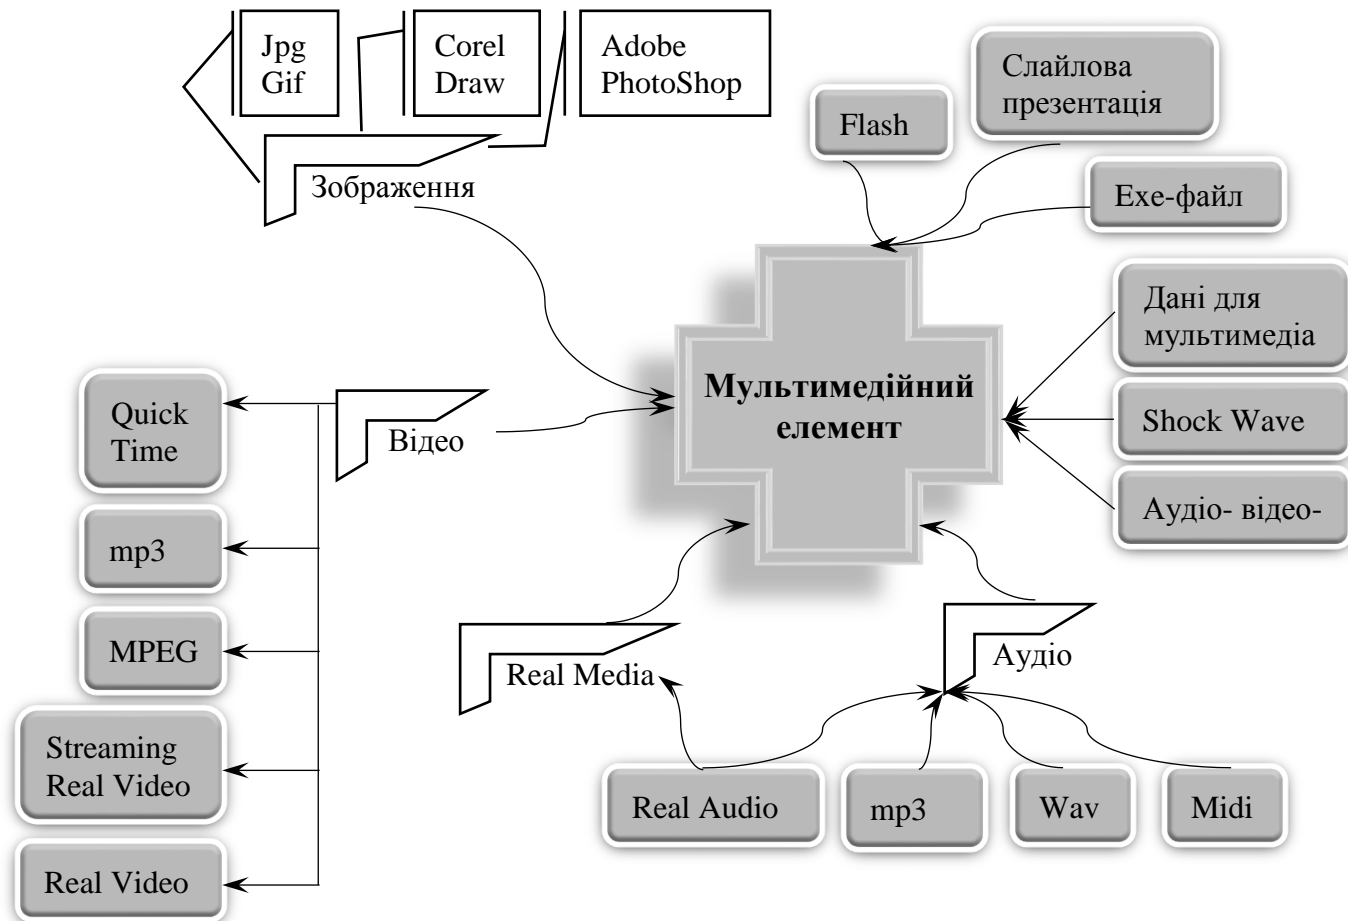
Jpg
Gif

Corel
Draw

Adobe
PhotoShop

Зображення

Flash

Слайлова
презентація

Exe-файл

Дані для
мультимедіа

Shock Wave

Аудіо- відео-

Мультимедійний
елемент

Quick
Time

mp3

MPEG

Streaming
Real Video

Real Video

Відео

Real Media

Аудіо

Real Audio

mp3

Wav

Midi